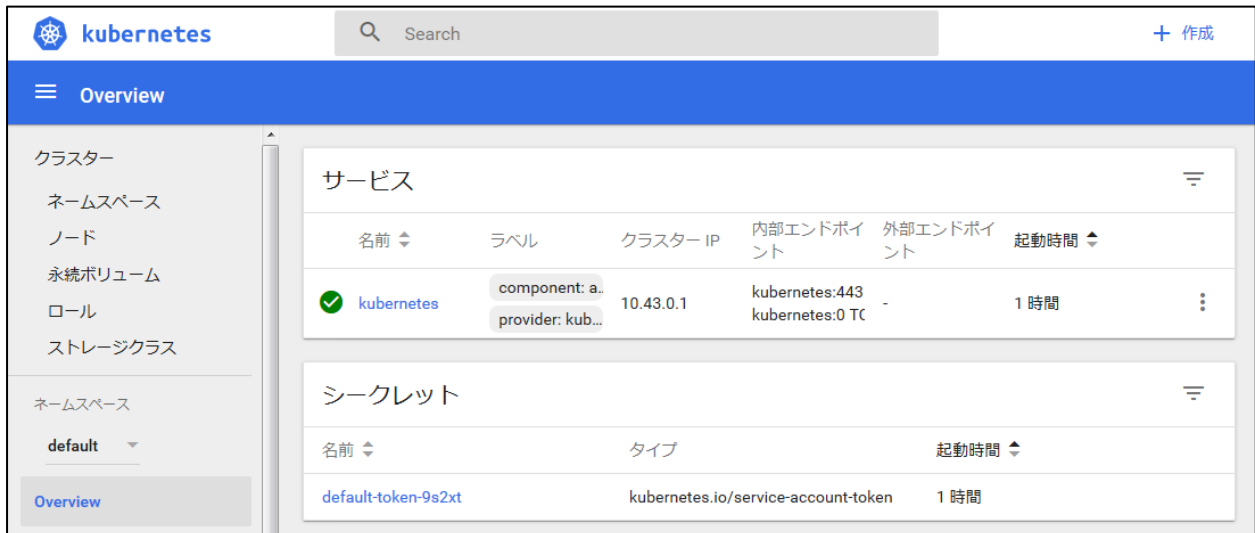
kubernetes

Search

+ 作成

Overview

クラスター

ネームスペース

ノード

永続ボリューム

ロール

ストレージクラス

ネームスペース

default

Overview

サービス

| 名前 | ラベル | クラスター IP | 内部エンドポイント | 外部エンドポイント | 起動時間 |
|---|---|---|---|---|---|
| kubernetes | component: a... provider: kub... | 10.43.0.1 | kubernetes:443 kubernetes:0 TC | - | 1 時間 |

シークレット

| 名前 | タイプ | 起動時間 |
|---|---|---|
| default-token-9s2xt | kubernetes.io/service-account-token | 1 時間 |